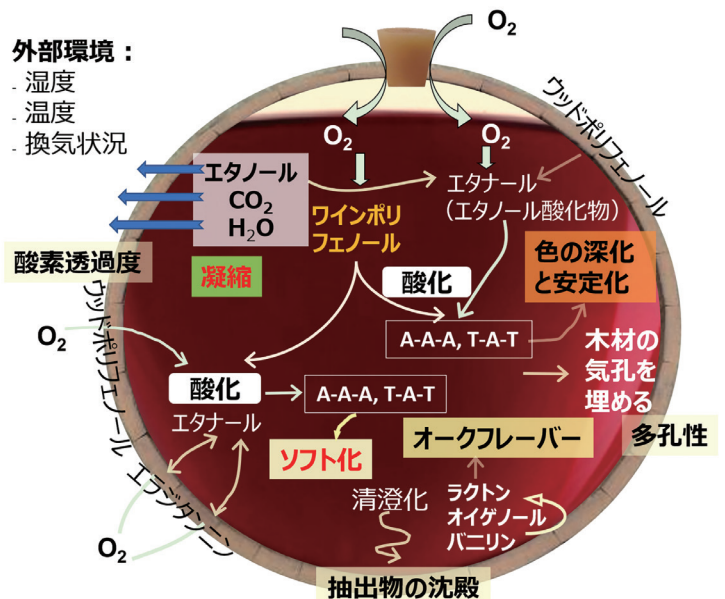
外部環境：
- 湿度
- 温度
- 換気状況

$O_2$

$O_2$

$O_2$

ウッドポリフェノール

エタノール
$CO_2$
$H_2O$

エタナール
（エタノール酸化物）

ワインポリフェノール

酸素透過度

凝縮

色の深化と安定化

酸化

ウッドポリフェノール

$O_2$

A-A-A, T-A-T

木材の気孔を埋める

酸化
エタナール

A-A-A, T-A-T

ソフト化

オークフレーバー

多孔性

エラジタンニン

清澄化

ラクトン
オイゲノール
バニリン

$O_2$

抽出物の沈殿